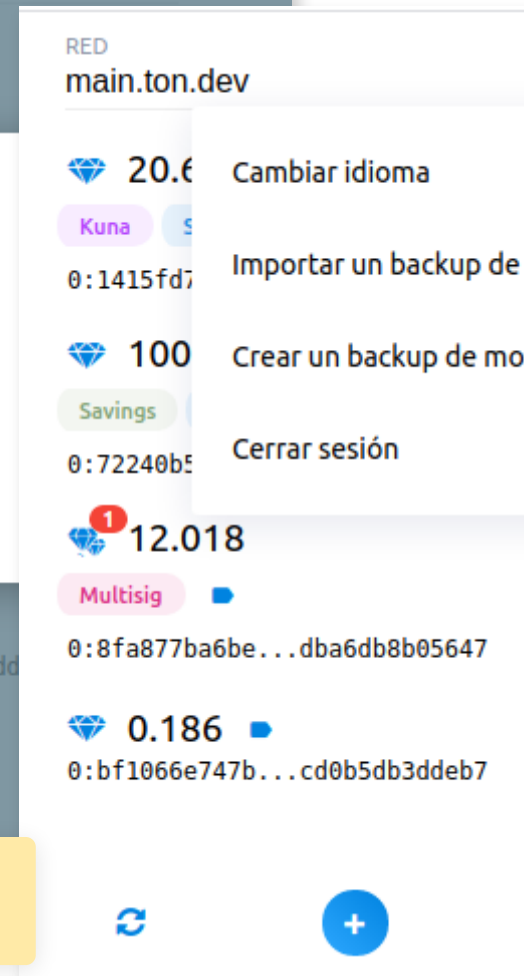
RED
main.ton.dev

20.6

Kuna S

0:1415fd7

100

Savings

0:72240b5

Cambiar idioma

Importar un backup de

Crear un backup de mo

Cerrar sesión

1

12.018

Multisig

0:8fa877ba6be...dba6db8b05647

0.186

0:bf1066e747b...cd0b5db3ddeb7

dd

+